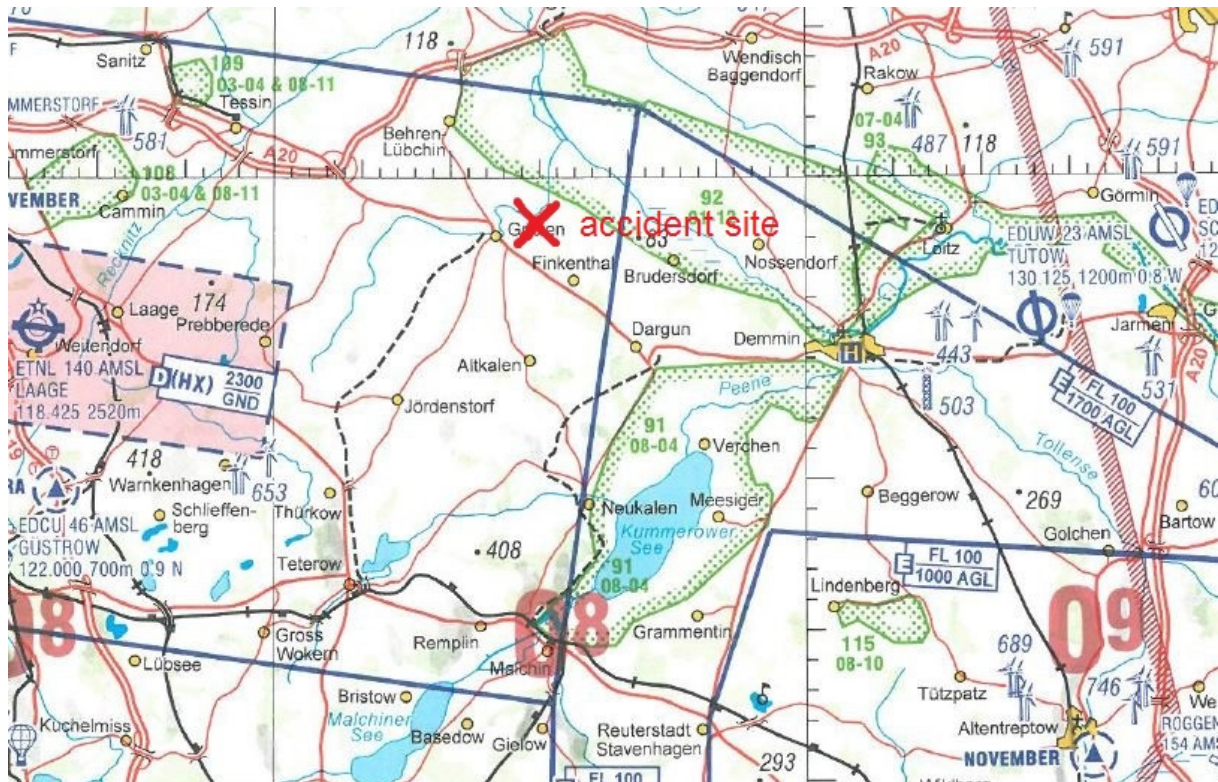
Sanitz
109
03-04 & 08-11
Tessin
MMERSTORF
581
mmerstorf
A20
108
03-04 & 08-11
VEMBER
Cammin
118
Behren-Lübchin
Wendisch Baggendorf
Rakow
A20
591
07-04
93
487
118
591
Görmin
ED
SC
12
92
Gnoien
accident site
Finkenthal
Brudersdorf
Nossendorf
Loitz
EDUW 23 AMSL
TUTOW
130.125 1200m 0.8 W
Recknitz
Laage
174
Prebberede
Weitendorf
ETNL 140 AMSL
LAAGE
118.425 2520m
D(HX)
2300
GND
Dargun
Demmin
Jarmen
443
Altkalen
Peene
503
E
FL 100
1700 AGL
531
A20
Jördenstorf
91
08-04
Verchen
Tollense
418
Warnkenhagen
653
RA
EDCU 46 AMSL
GÜSTROW
122.000 700m 0.9 N
Schlieffenberg
Thürkow
Teterow
408
Neukalen
Meesiger
Kummerower See
91
08-04
Beggerow
269
60
Bartow
Golchen
E
FL 100
1000 AGL
18
Gross Wokern
Remplin
08
Grammentin
Lindenberg
115
08-10
09
689
746
Lübsee
Malchin
Bristow
Tützpatz
We
Kuchelmiss
Malchiner See
Basedow
Gielow
Reuterstadt Stavenhagen
293
FL 100
Altentreptow
NOVEMBER
ROGGEN
154 AMS